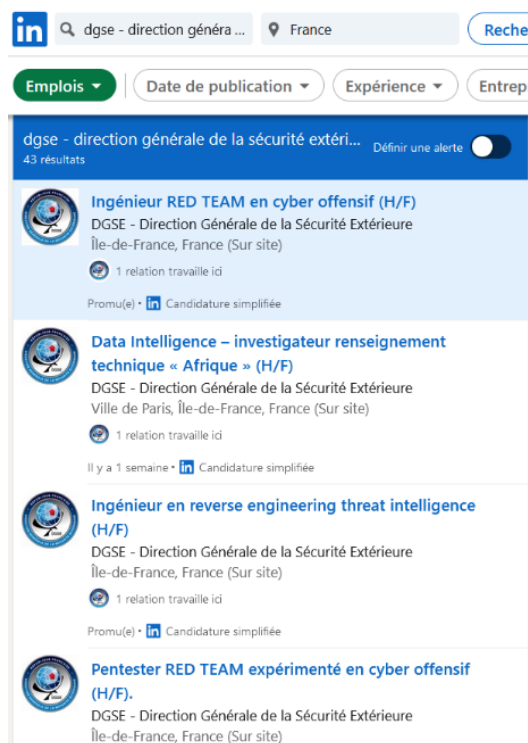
in dgse - direction généra ... France Reche

Emplois Date de publication Expérience Entrep

dgse - direction générale de la sécurité extéri...
43 résultats
Définir une alerte

Ingénieur RED TEAM en cyber offensif (H/F)
DGSE - Direction Générale de la Sécurité Extérieure
Île-de-France, France (Sur site)
1 relation travaille ici
Promu(e) • in Candidature simplifiée

Data Intelligence – investigateur renseignement technique « Afrique » (H/F)
DGSE - Direction Générale de la Sécurité Extérieure
Ville de Paris, Île-de-France, France (Sur site)
1 relation travaille ici
Il y a 1 semaine • in Candidature simplifiée

Ingénieur en reverse engineering threat intelligence (H/F)
DGSE - Direction Générale de la Sécurité Extérieure
Île-de-France, France (Sur site)
1 relation travaille ici
Promu(e) • in Candidature simplifiée

Pentester RED TEAM expérimenté en cyber offensif (H/F).
DGSE - Direction Générale de la Sécurité Extérieure
Île-de-France, France (Sur site)